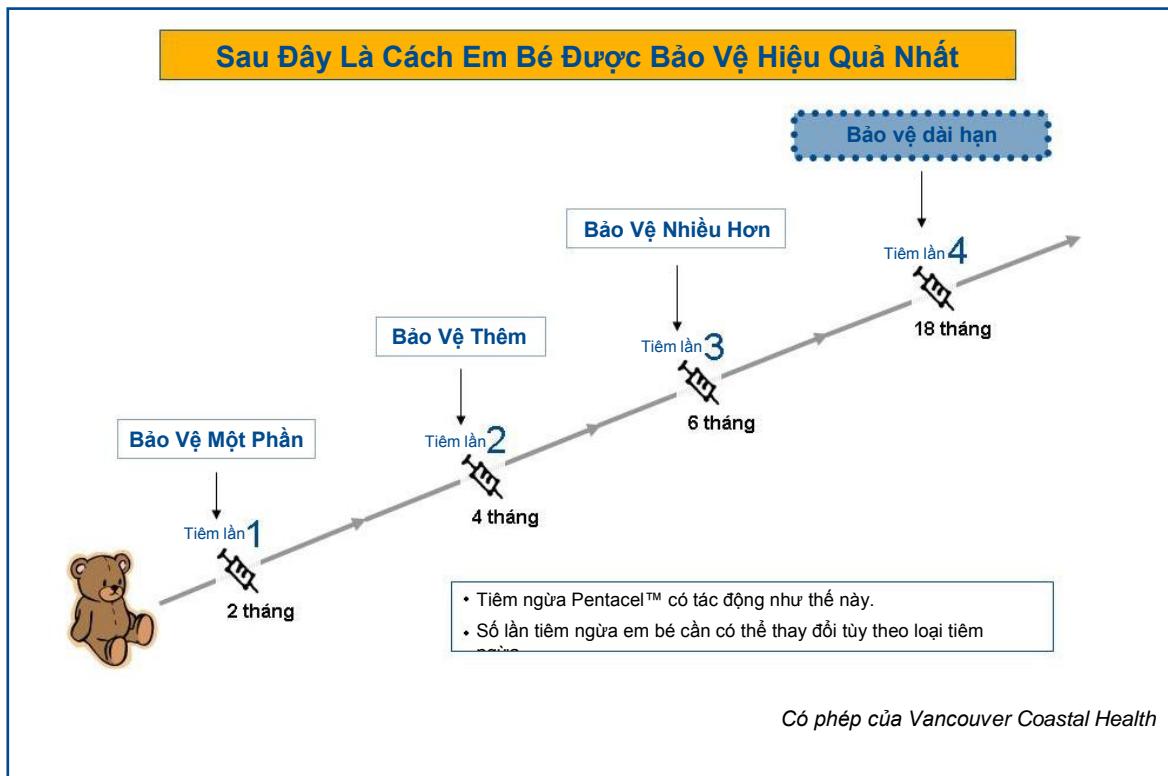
Sau Đây Là Cách Em Bé Được Bảo Vệ Hiệu Quả Nhất

Bảo vệ dài hạn

Bảo Vệ Nhiều Hơn

Tiêm lần 4

18 tháng

Bảo Vệ Thêm

Tiêm lần 3

6 tháng

Bảo Vệ Một Phần

Tiêm lần 2

4 tháng

Tiêm lần 1

2 tháng

• Tiêm ngừa Pentacel™ có tác động như thế này.
• Số lần tiêm ngừa em bé cần có thể thay đổi tùy theo loại tiêm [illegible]

Có phép của Vancouver Coastal Health